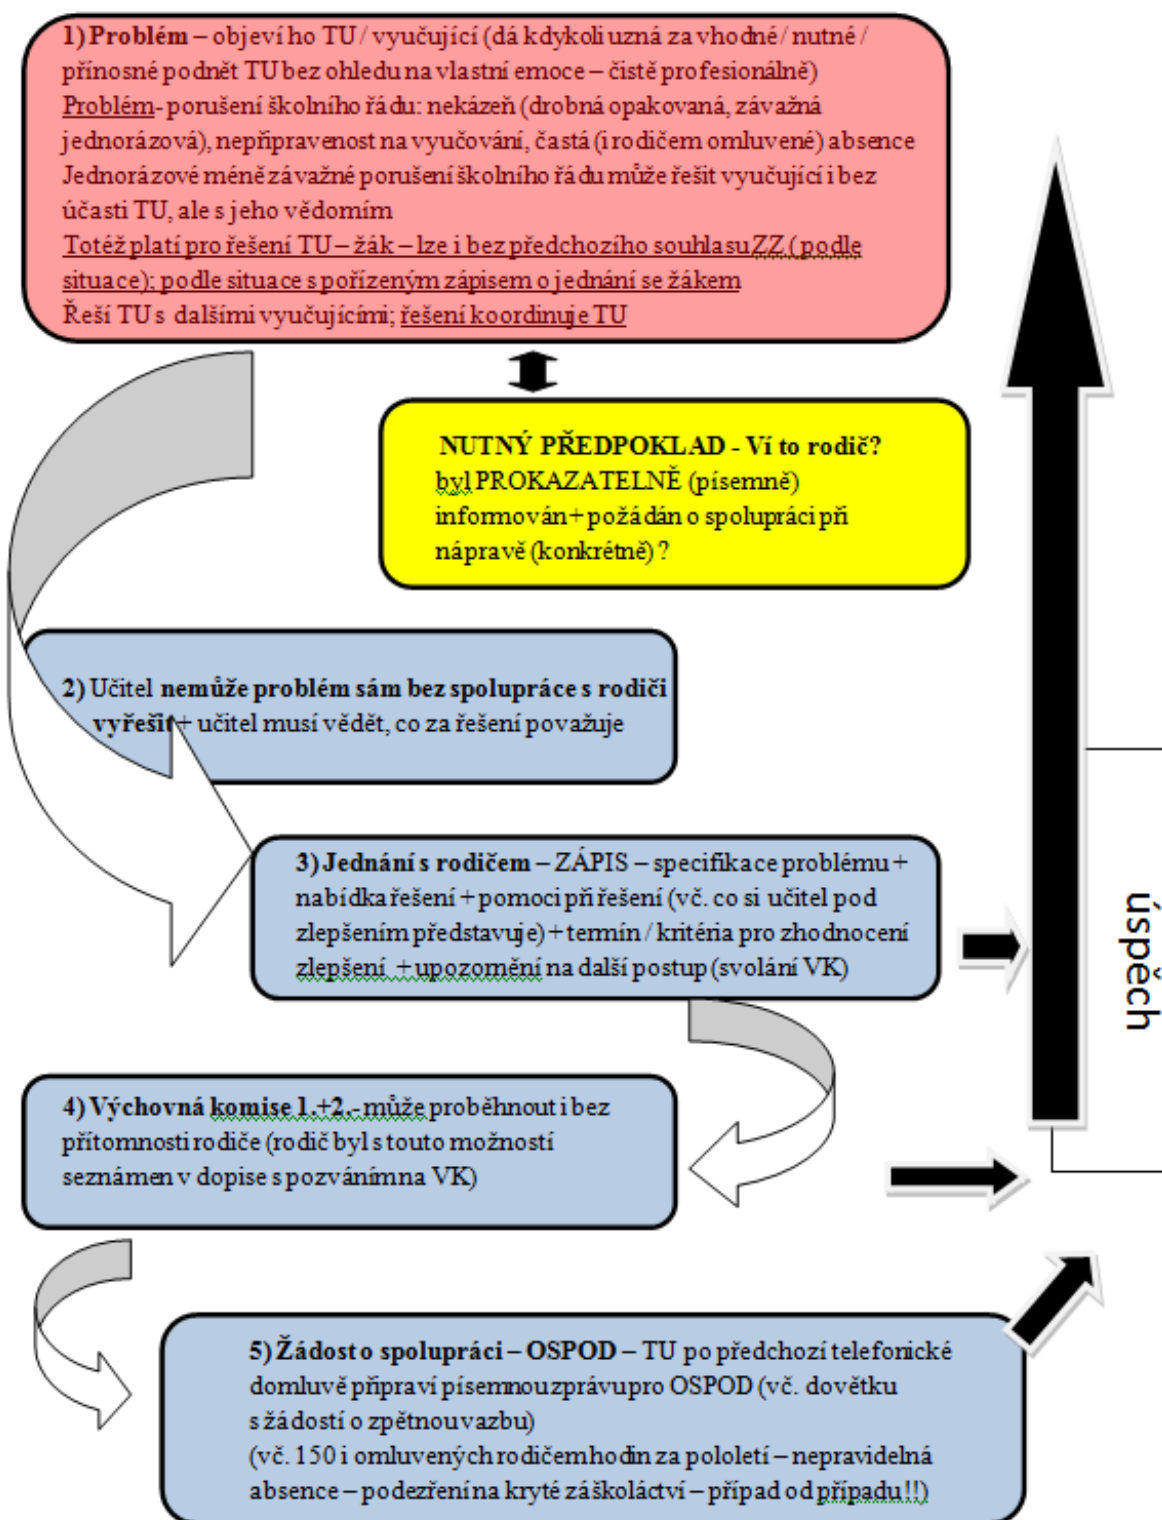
**1) Problém** – objeví ho TU / vyučující (dá kdykoli uzná za vhodné / nutné / přínosné podnět TU bez ohledu na vlastní emoce – čistě profesionálně)
Problém- porušení školního řádu: nekázeň (drobná opakovaná, závažná jednorázová), nepřipravenost na vyučování, častá (i rodičem omluvené) absence
Jednorázové méně závažné porušení školního řádu může řešit vyučující i bez účasti TU, ale s jeho vědomím
Totéž platí pro řešení TU – žák – lze i bez předchozího souhlasu ZZ ( podle situace); podle situace s pořízeným zápisem o jednání se žákem
Řeší TU s dalšími vyučujícími; řešení koordinuje TU

**NUTNÝ PŘEDPOKLAD - Ví to rodič?**
byl PROKAZATELNĚ (písemně) informován + požádán o spolupráci při nápravě (konkrétně) ?

2) Učitel **nemůže problém sám bez spolupráce s rodiči vyřešit** + učitel musí vědět, co za řešení považuje

**3) Jednání s rodičem** – ZÁPIS – specifikace problému + nabídka řešení + pomoci při řešení (vč. co si učitel pod zlepšením představuje) + termín / kritéria pro zhodnocení zlepšení + upozornění na další postup (svolání VK)

**4) Výchovná komise 1.+2.** - může proběhnout i bez přítomnosti rodiče (rodič byl s touto možností seznámen v dopise s pozváním na VK)

**5) Žádost o spolupráci – OSPOD** – TU po předchozí telefonické domluvě připraví písemnou zprávu pro OSPOD (vč. dovětku s žádostí o zpětnou vazbu)
(vč. 150 i omluvených rodičem hodin za pololetí – nepravidelná absence – podezření na kryté záškoláctví – případ od případu!!)

úspěch